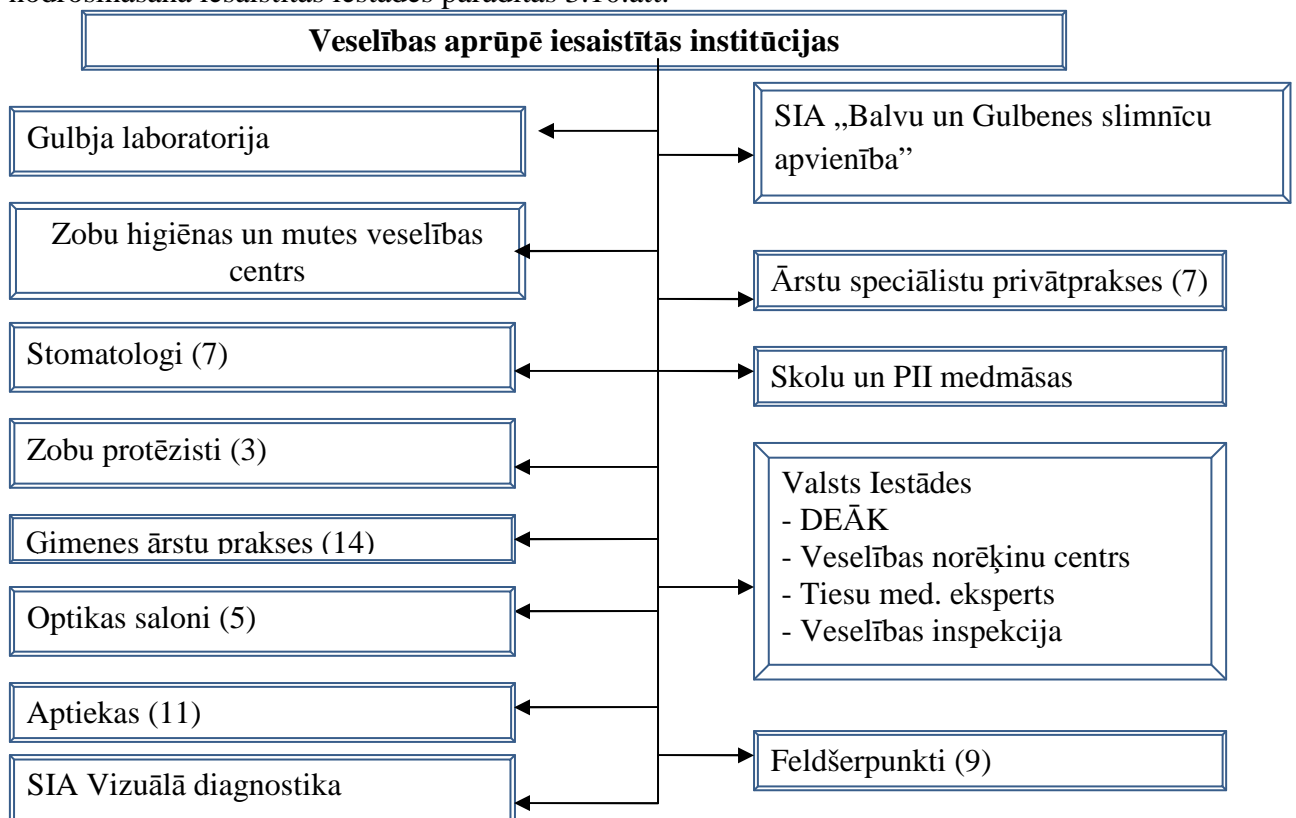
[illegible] 3.10.att.

Veselības aprūpē iesaistītās institūcijas

Gulbja laboratorija

SIA „Balvu un Gulbenes slimnīcu apvienība”

Zobu higiēnas un mutes veselības centrs

Ārstu speciālistu privātprakses (7)

Stomatologi (7)

Skolu un PII medmāsas

Zobu protēzisti (3)

Valsts Iestādes
- DEĀK
- Veselības norēķinu centrs
- Tiesu med. eksperts
- Veselības inspekcija

Gimenes ārstu prakses (14)

Optikas saloni (5)

Aptiekas (11)

Feldšerpunkti (9)

SIA Vizuālā diagnostika